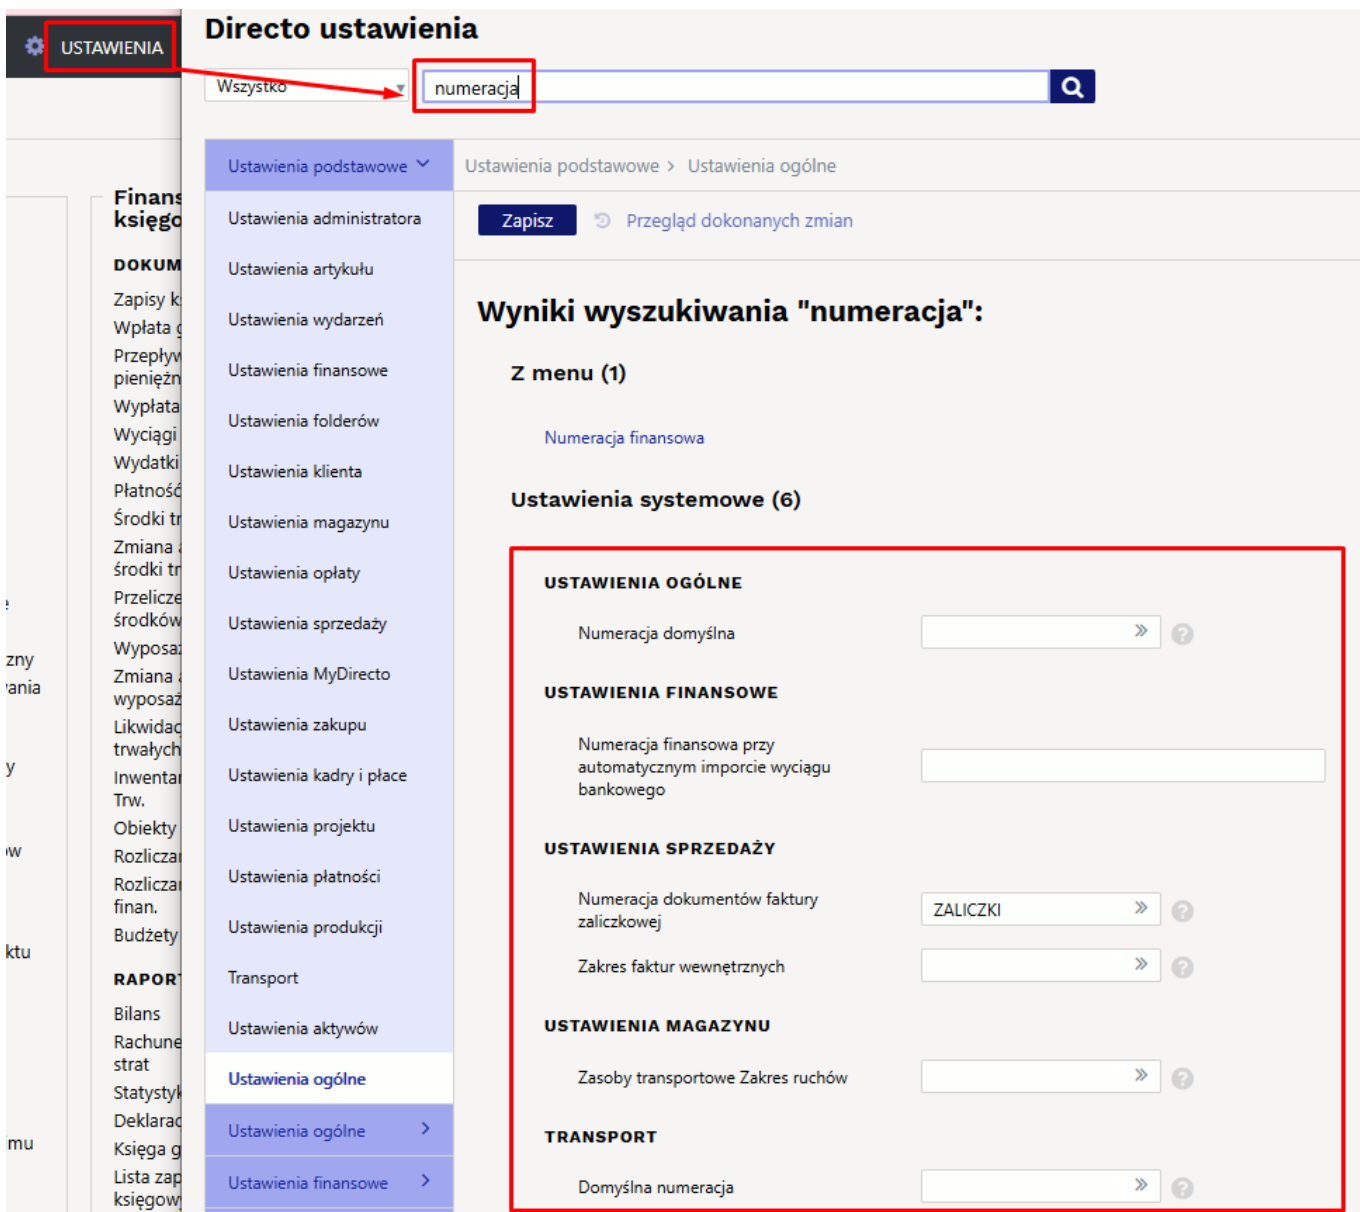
USTAWIENIA

Finans księgo

DOKUM

Zapisy k
Wpłata g
Przepływ pieniężn
Wypłata
Wyciągi
Wydatki
Płatność
Środki tr
Zmiana środki tr
Przelicze środków
Wyposaż
Zmiana wyposaż
Likwidac trwałych
Inwentar Trw.
Obiekty
Rozlicza
Rozlicza finan.
Budżety

RAPOR

Bilans
Rachune strat
Statysty
Deklarac
Księga g
Lista zap księgow

e
zny
ania
y
w
ktu
mu

Directo ustawienia

Wszystko

numeracja

Ustawienia podstawowe
Ustawienia administratora
Ustawienia artykułu
Ustawienia wydarzeń
Ustawienia finansowe
Ustawienia folderów
Ustawienia klienta
Ustawienia magazynu
Ustawienia opłaty
Ustawienia sprzedaży
Ustawienia MyDirecto
Ustawienia zakupu
Ustawienia kadry i płace
Ustawienia projektu
Ustawienia płatności
Ustawienia produkcji
Transport
Ustawienia aktywów
Ustawienia ogólne
Ustawienia ogólne
Ustawienia finansowe

Ustawienia podstawowe > Ustawienia ogólne

Zapisz
Przegląd dokonanych zmian

Wyniki wyszukiwania "numeracja":

Z menu (1)

Numeracja finansowa

Ustawienia systemowe (6)

USTAWIENIA OGÓLNE

Numeracja domyślna

USTAWIENIA FINANSOWE

Numeracja finansowa przy automatycznym imporcie wyciągu bankowego

USTAWIENIA SPRZEDAŻY

Numeracja dokumentów faktury zaliczkowej
ZALICZKI

Zakres faktur wewnętrznych

USTAWIENIA MAGAZYNU

Zasoby transportowe Zakres ruchów

TRANSPORT

Domyślna numeracja